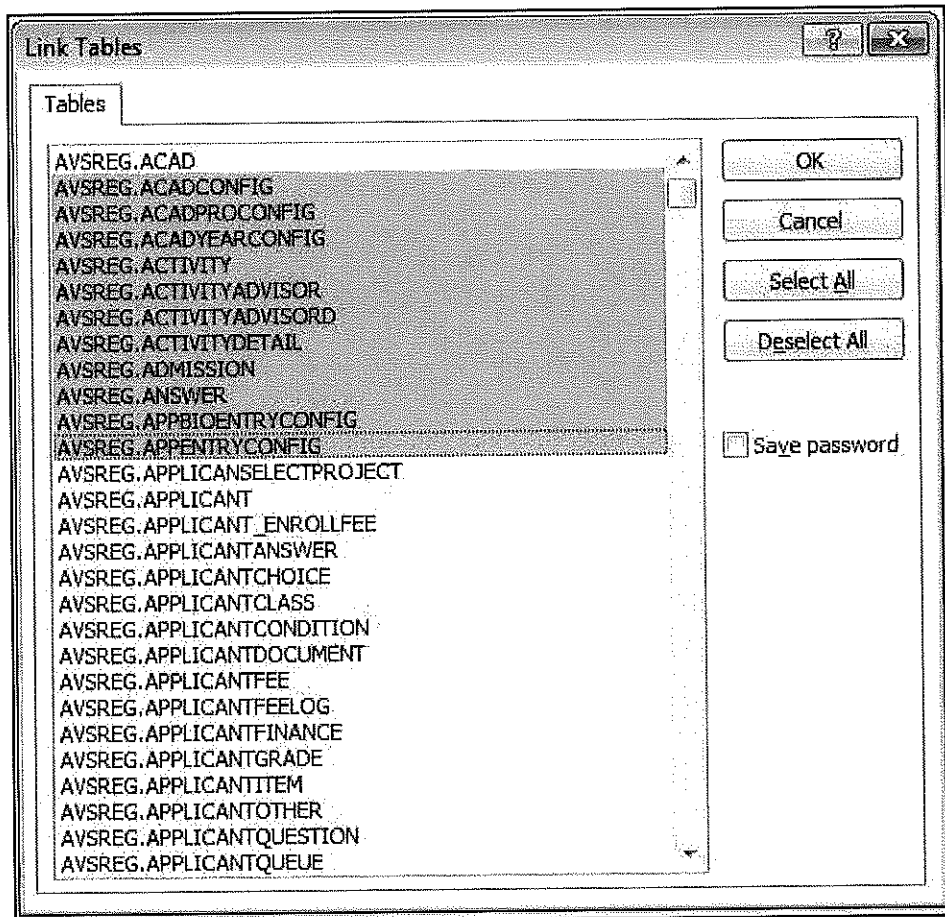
Link Tables

Tables

AVSREG.ACAD
AVSREG.ACADCONFIG
AVSREG.ACADPROCONFIG
AVSREG.ACADYEARCONFIG
AVSREG.ACTIVITY
AVSREG.ACTIVITYADVISOR
AVSREG.ACTIVITYADVISORD
AVSREG.ACTIVITYDETAIL
AVSREG.ADMISSION
AVSREG.ANSWER
AVSREG.APPBIOENTRYCONFIG
AVSREG.APPENTRYCONFIG
AVSREG.APPLICANSELECTPROJECT
AVSREG.APPLICANT
AVSREG.APPLICANT_ENROLLFEE
AVSREG.APPLICANTANSWER
AVSREG.APPLICANTCHOICE
AVSREG.APPLICANTCLASS
AVSREG.APPLICANTCONDITION
AVSREG.APPLICANTDOCUMENT
AVSREG.APPLICANTFEE
AVSREG.APPLICANTFEELOG
AVSREG.APPLICANTFINANCE
AVSREG.APPLICANTGRADE
AVSREG.APPLICANTITEM
AVSREG.APPLICANTOTHER
AVSREG.APPLICANTQUESTION
AVSREG.APPLICANTQUEUE

OK
Cancel
Select All
Deselect All
Save password